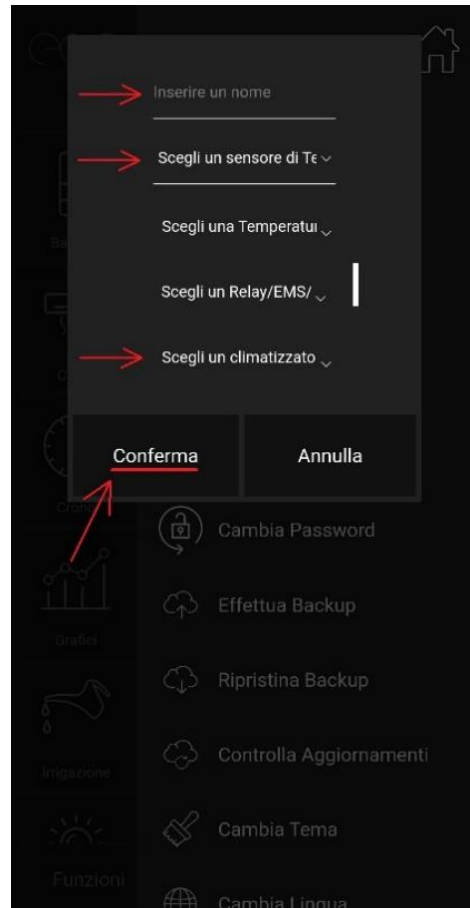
Inserire un nome

Scegli un sensore di Te

Scegli una Temperatu

Scegli un Relay/EMS/

Scegli un climatizzato

Conferma

Annulla

Cambia Password

Effettua Backup

Ripristina Backup

Controlla Aggiornamenti

Cambia Tema

Cambia Lingua

Grafici

Irrigazione

Funzioni